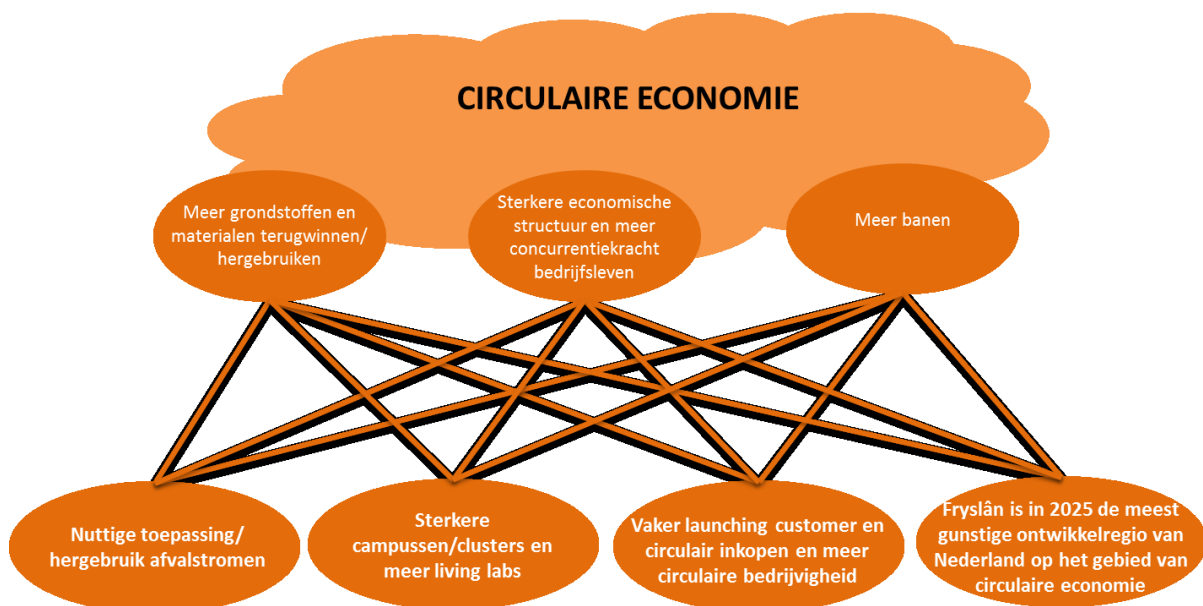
CIRCULAIRE ECONOMIE

Meer grondstoffen en materialen terugwinnen/ hergebruiken

Sterkere economische structuur en meer concurrentiekracht bedrijfsleven

Meer banen

Nuttige toepassing/ hergebruik afvalstromen

Sterkere campussen/clusters en meer living labs

Vaker launching customer en circulair inkopen en meer circulaire bedrijvigheid

Fryslân is in 2025 de meest gunstige ontwikkelregio van Nederland op het gebied van circulaire economie